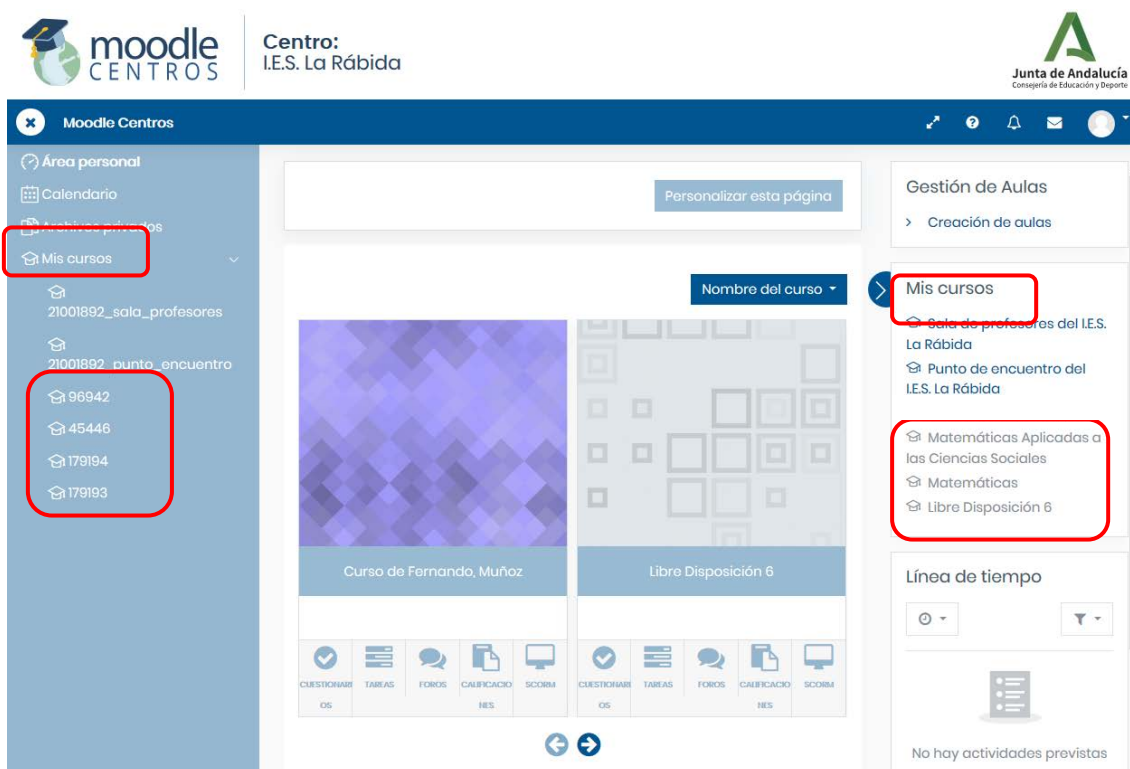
moodle CENTROS

Centro:
I.E.S. La Rábida

Junta de Andalucía
Consejería de Educación y Deporte

Moodle Centros

Área personal
Calendario
Archivos privados
Mis cursos
21001892_sala_profesores
21001892_punto_encuentro
96942
45446
179194
179193

Personalizar esta página

Nombre del curso

Curso de Fernando, Muñoz
CUESTIONARIOS TAREAS FOROS CALIFICACIONES SCORM

Libre Disposición 6
CUESTIONARIOS TAREAS FOROS CALIFICACIONES SCORM

Gestión de Aulas
Creación de aulas

Mis cursos
Sala de profesores del I.E.S. La Rábida
Punto de encuentro del I.E.S. La Rábida
Matemáticas Aplicadas a las Ciencias Sociales
Matemáticas
Libre Disposición 6

Línea de tiempo

No hay actividades previstas